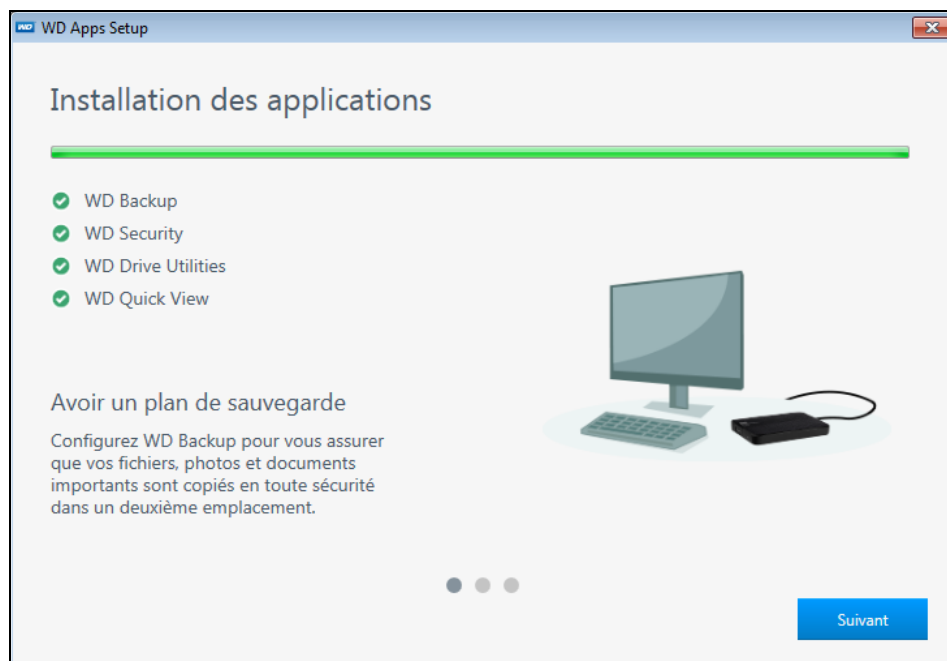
WD Apps Setup

Installation des applications

WD Backup
WD Security
WD Drive Utilities
WD Quick View

Avoir un plan de sauvegarde

Configurez WD Backup pour vous assurer que vos fichiers, photos et documents importants sont copiés en toute sécurité dans un deuxième emplacement.

Suivant